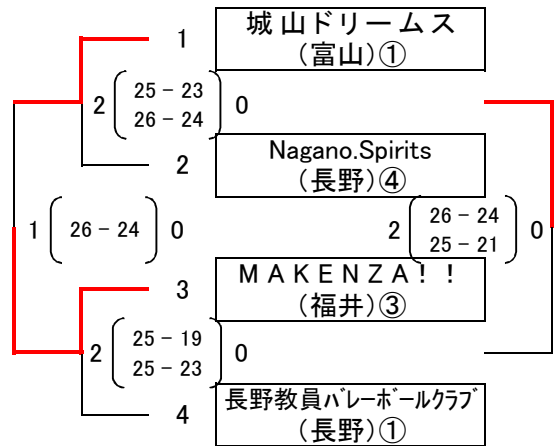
1
城山ドリームス
(富山)①

2 ( 25 - 23 / 26 - 24 ) 0

2
Nagano.Spirits
(長野)④

1 ( 26 - 24 ) 0

2 ( 26 - 24 / 25 - 21 ) 0

3
MAKENZA!!
(福井)③

2 ( 25 - 19 / 25 - 23 ) 0

4
長野教員バレーボールクラブ
(長野)①